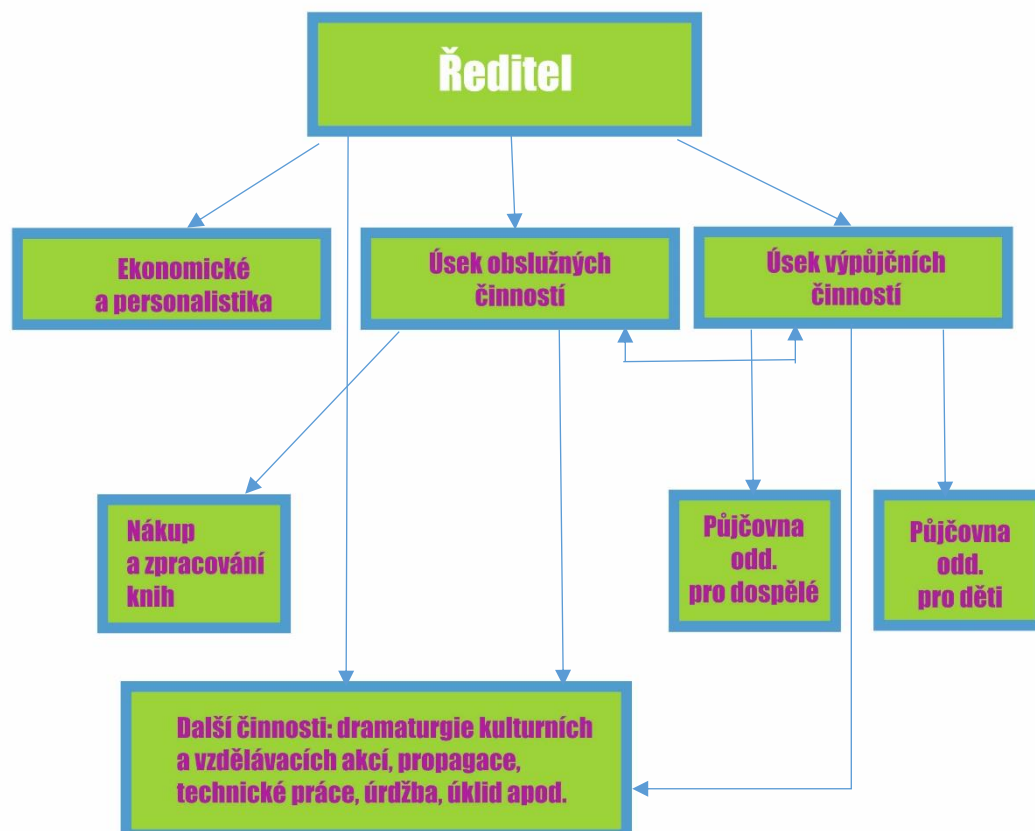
Ředitel

Ekonomické a personalistika

Úsek obslužných činností

Úsek výpůjčních činností

Nákup a zpracování knih

Půjčovna odd. pro dospělé

Půjčovna odd. pro děti

Další činnosti: dramaturgie kulturních a vzdělávacích akcí, propagace, technické práce, úrdžba, úklid apod.